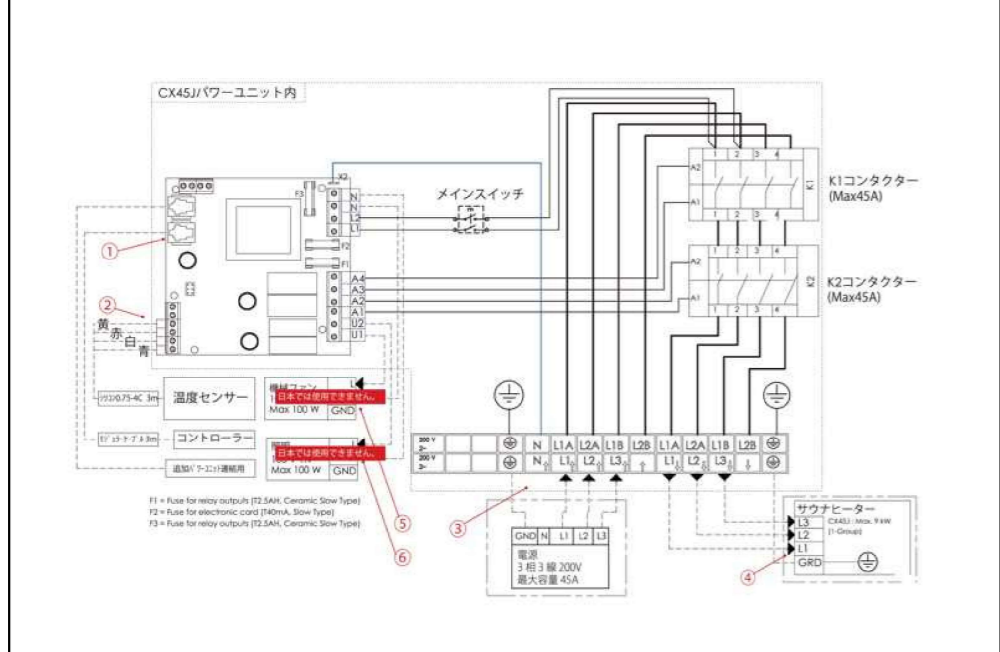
CX45Jパワーユニット内

メインスイッチ

K1コンタクター
(Max45A)

K2コンタクター
(Max45A)

K1
K2
1 2 3 4
A2
A1

X2
N
N
L2
L1
F3
F2
F1
A4
A3
A2
A1
U2
U1

①
②
黄
赤
白
青

シリコン0.75-4C 3m
温度センサー

モジュラーケーブル 3m
コントローラー

追加パワーユニット連結用

機械ファン
日本では使用できません。
Max 100 W
GND

照明
日本では使用できません。
Max 100 W
GND

F1 = Fuse for relay outputs (T2.5AH, Ceramic Slow Type)
F2 = Fuse for electronic card (T40mA, Slow Type)
F3 = Fuse for relay outputs (T2.5AH, Ceramic Slow Type)

⑤
⑥
③
④

200 V 3~
200 V 3~
N L1A L2A L1B L2B L1A L2A L1B L2B
N L1 L2 L3 L1 L2 L3

GND N L1 L2 L3
電源
3相3線200V
最大容量45A

サウナヒーター
L3 CX45J : Max. 9 kW (1-Group)
L2
L1
GRD